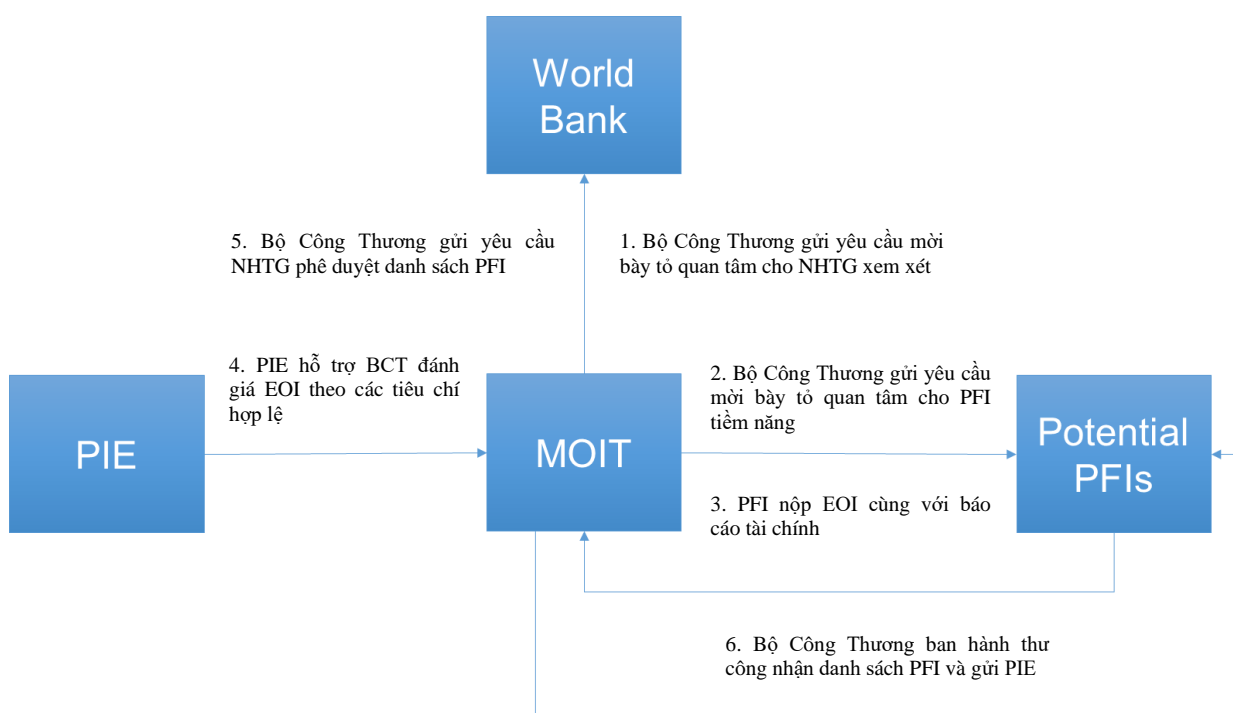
World Bank

5. Bộ Công Thương gửi yêu cầu NHTG phê duyệt danh sách PFI

1. Bộ Công Thương gửi yêu cầu mời bày tỏ quan tâm cho NHTG xem xét

4. PIE hỗ trợ BCT đánh giá EOI theo các tiêu chí hợp lệ

PIE

MOIT

2. Bộ Công Thương gửi yêu cầu mời bày tỏ quan tâm cho PFI tiềm năng

Potential PFIs

3. PFI nộp EOI cùng với báo cáo tài chính

6. Bộ Công Thương ban hành thư công nhận danh sách PFI và gửi PIE